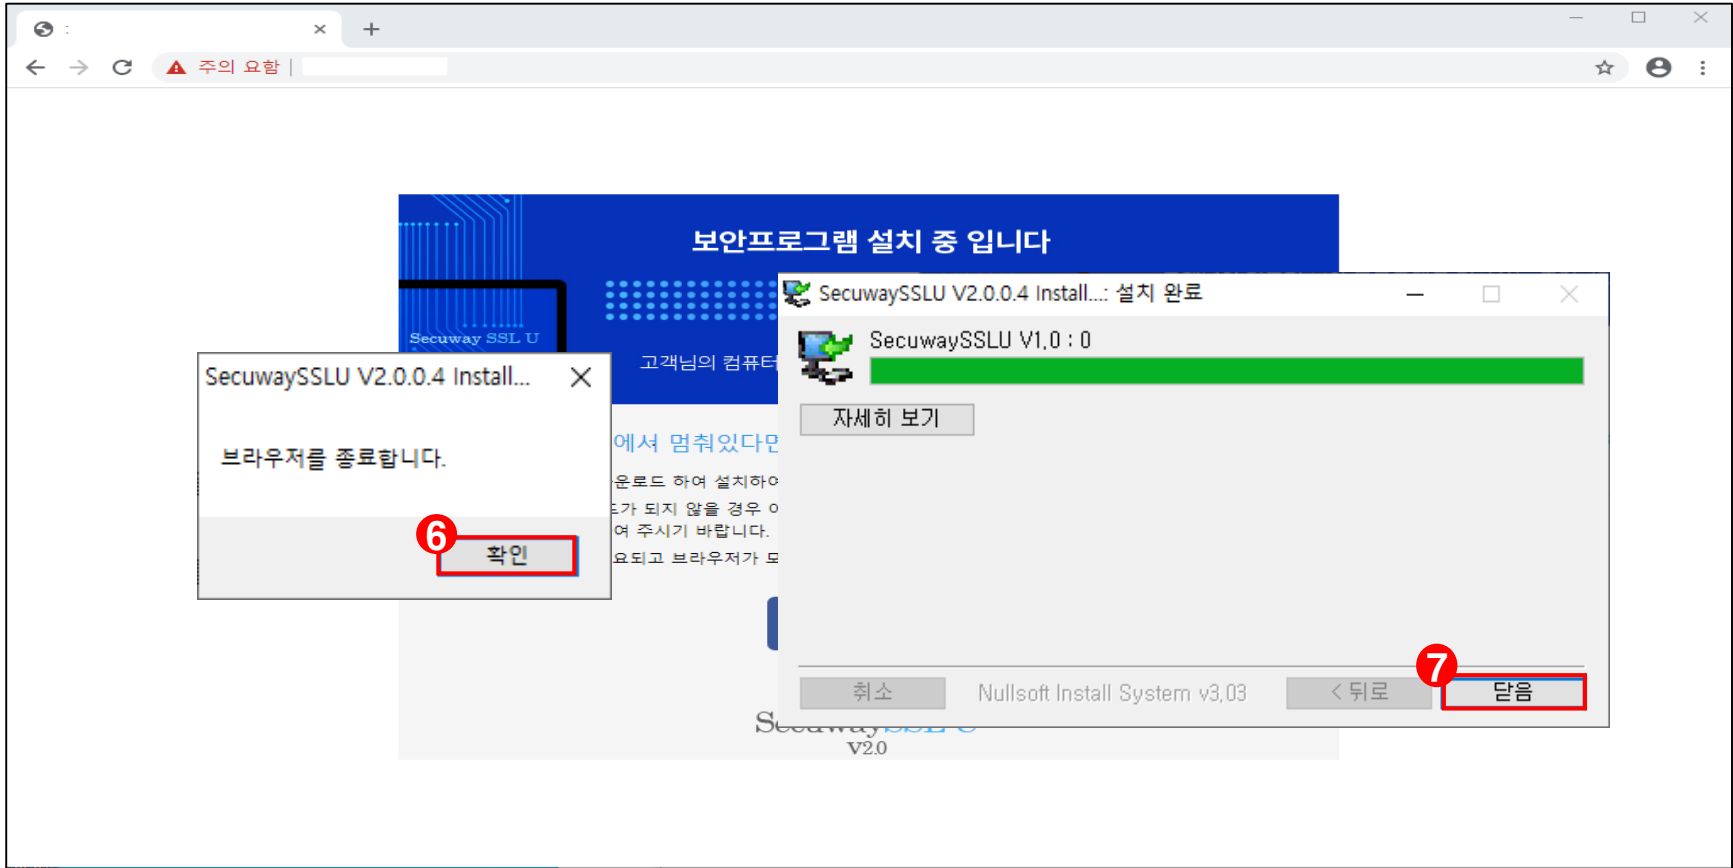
주의 요함

보안프로그램 설치 중 입니다

Secuway SSL U

고객님의 컴퓨터

에서 멈춰있다면

운로드 하여 설치하여

가 되지 않을 경우

여 주시기 바랍니다.

요되고 브라우저가

SecuwaySSLU V2.0.0.4 Install...

브라우저를 종료합니다.

6

확인

SecuwaySSLU V2.0.0.4 Install...: 설치 완료

SecuwaySSLU V1.0 : 0

자세히 보기

취소

Nullsoft Install System v3.03

< 뒤로

7

닫음

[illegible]SSL U

V2.0